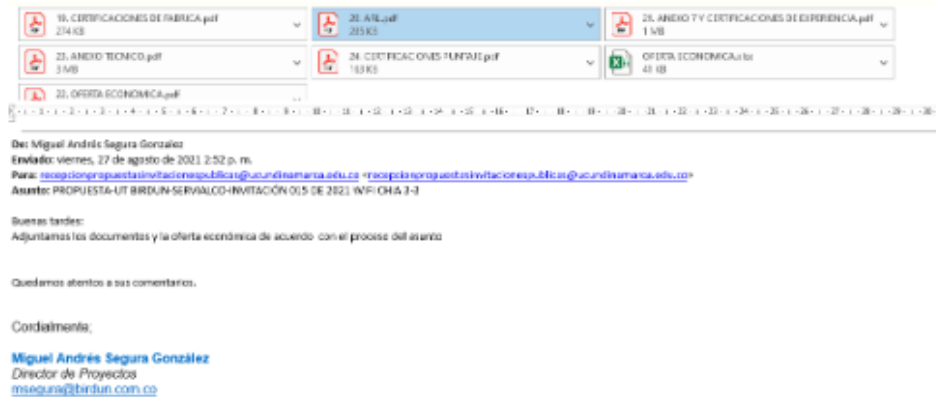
19. CERTIFICACIONES DE FABRICA.pdf
274 KB

20. ARL.pdf
285 KB

21. ANEXO 7 Y CERTIFICACIONES DE EXPERIENCIA.pdf
1 MB

23. ANEXO TECNICO.pdf
3 MB

24. CERTIFICACIONES PUNTAJE.pdf
163 KB

OFERTA ECONOMICA.xlsx
41 KB

22. OFERTA ECONOMICA.pdf

De: Miguel Andrés Segura Gonzalez
Enviado: viernes, 27 de agosto de 2021 2:52 p. m.
Para: recepcionpropuestasinvitacionespublicas@ucundinamarca.edu.co <recepcionpropuestasinvitacionespublicas@ucundinamarca.edu.co>
Asunto: PROPUESTA-UT BIRDUN-SERVIALCO-INVITACIÓN 015 DE 2021 WIFI CHIA 3-3

Buenas tardes:
Adjuntamos los documentos y la oferta económica de acuerdo con el proceso del asunto

Quedamos atentos a sus comentarios.

Cordialmente;

Miguel Andrés Segura González
Director de Proyectos
msegura@birdun.com.co